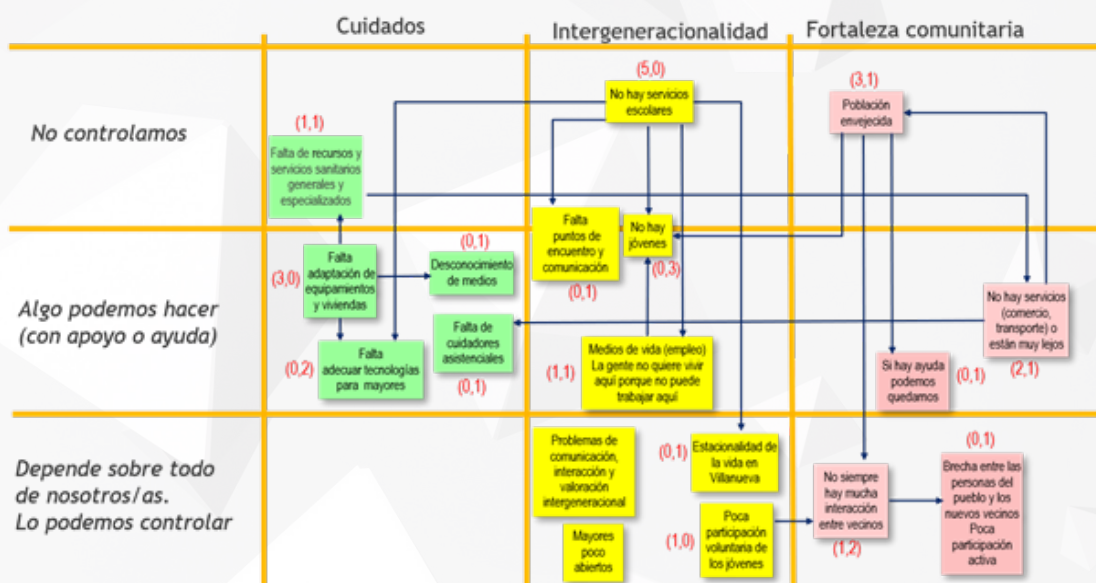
| | Cuidados | Intergeneracionalidad | Fortaleza comunitaria |
|---|---|---|---|
| No controlamos | (1,1) Falta de recursos y servicios sanitarios generales y especializados | (5,0) No hay servicios escolares | (3,1) Población envejecida |
| Algo podemos hacer (con apoyo o ayuda) | (3,0) Falta adaptación de equipamientos y viviendas; (0,1) Desconocimiento de medios; Falta de cuidadores asistenciales (0,1); (0,2) Falta adecuar tecnologías para mayores | Falta puntos de encuentro y comunicación (0,1); No hay jóvenes (0,3); (1,1) Medios de vida (empleo) La gente no quiere vivir aquí porque no puede trabajar aquí | No hay servicios (comercio, transporte) o están muy lejos (2,1); Si hay ayuda podemos quedamos (0,1) |
| Depende sobre todo de nosotros/as. Lo podemos controlar | | Problemas de comunicación, interacción y valoración intergeneracional; Mayores poco abiertos; (0,1) Estacionalidad de la vida en Villanueva; (1,0) Poca participación voluntaria de los jóvenes | No siempre hay mucha interacción entre vecinos (1,2); (0,1) Brecha entre las personas del pueblo y los nuevos vecinos Poca participación activa |